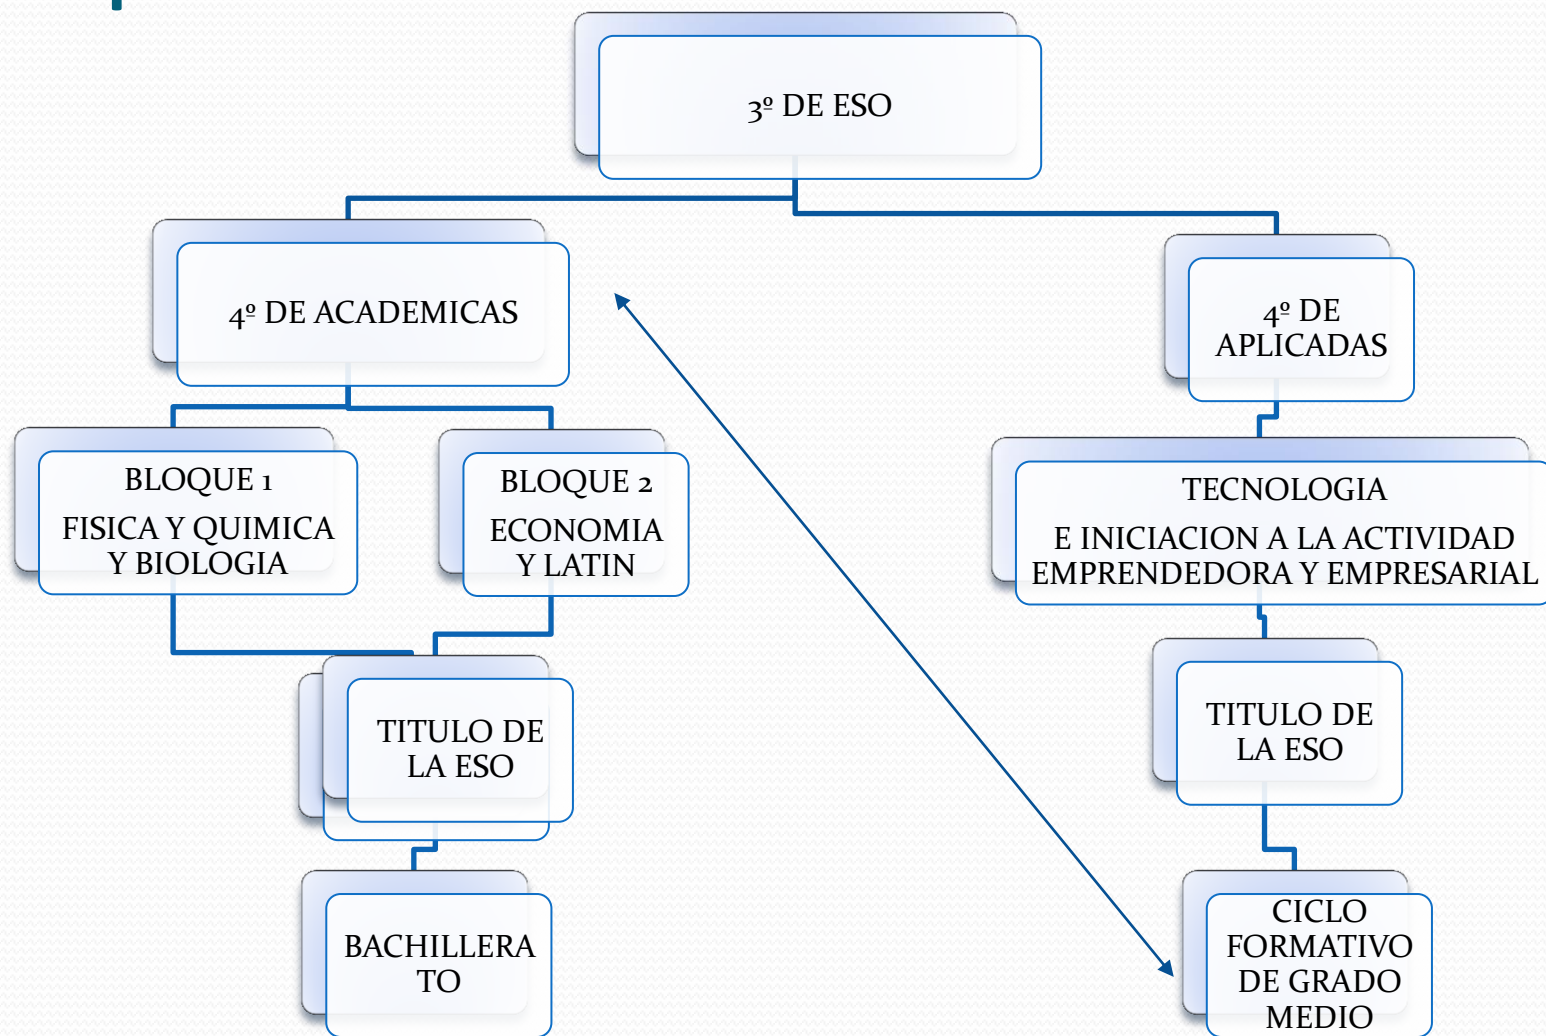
3º DE ESO

4º DE ACADEMICAS

4º DE APLICADAS

BLOQUE 1
FISICA Y QUIMICA Y BIOLOGIA

BLOQUE 2
ECONOMIA Y LATIN

TECNOLOGIA
E INICIACION A LA ACTIVIDAD EMPRENDEDORA Y EMPRESARIAL

TITULO DE LA ESO

TITULO DE LA ESO

BACHILLERA TO

CICLO FORMATIVO DE GRADO MEDIO